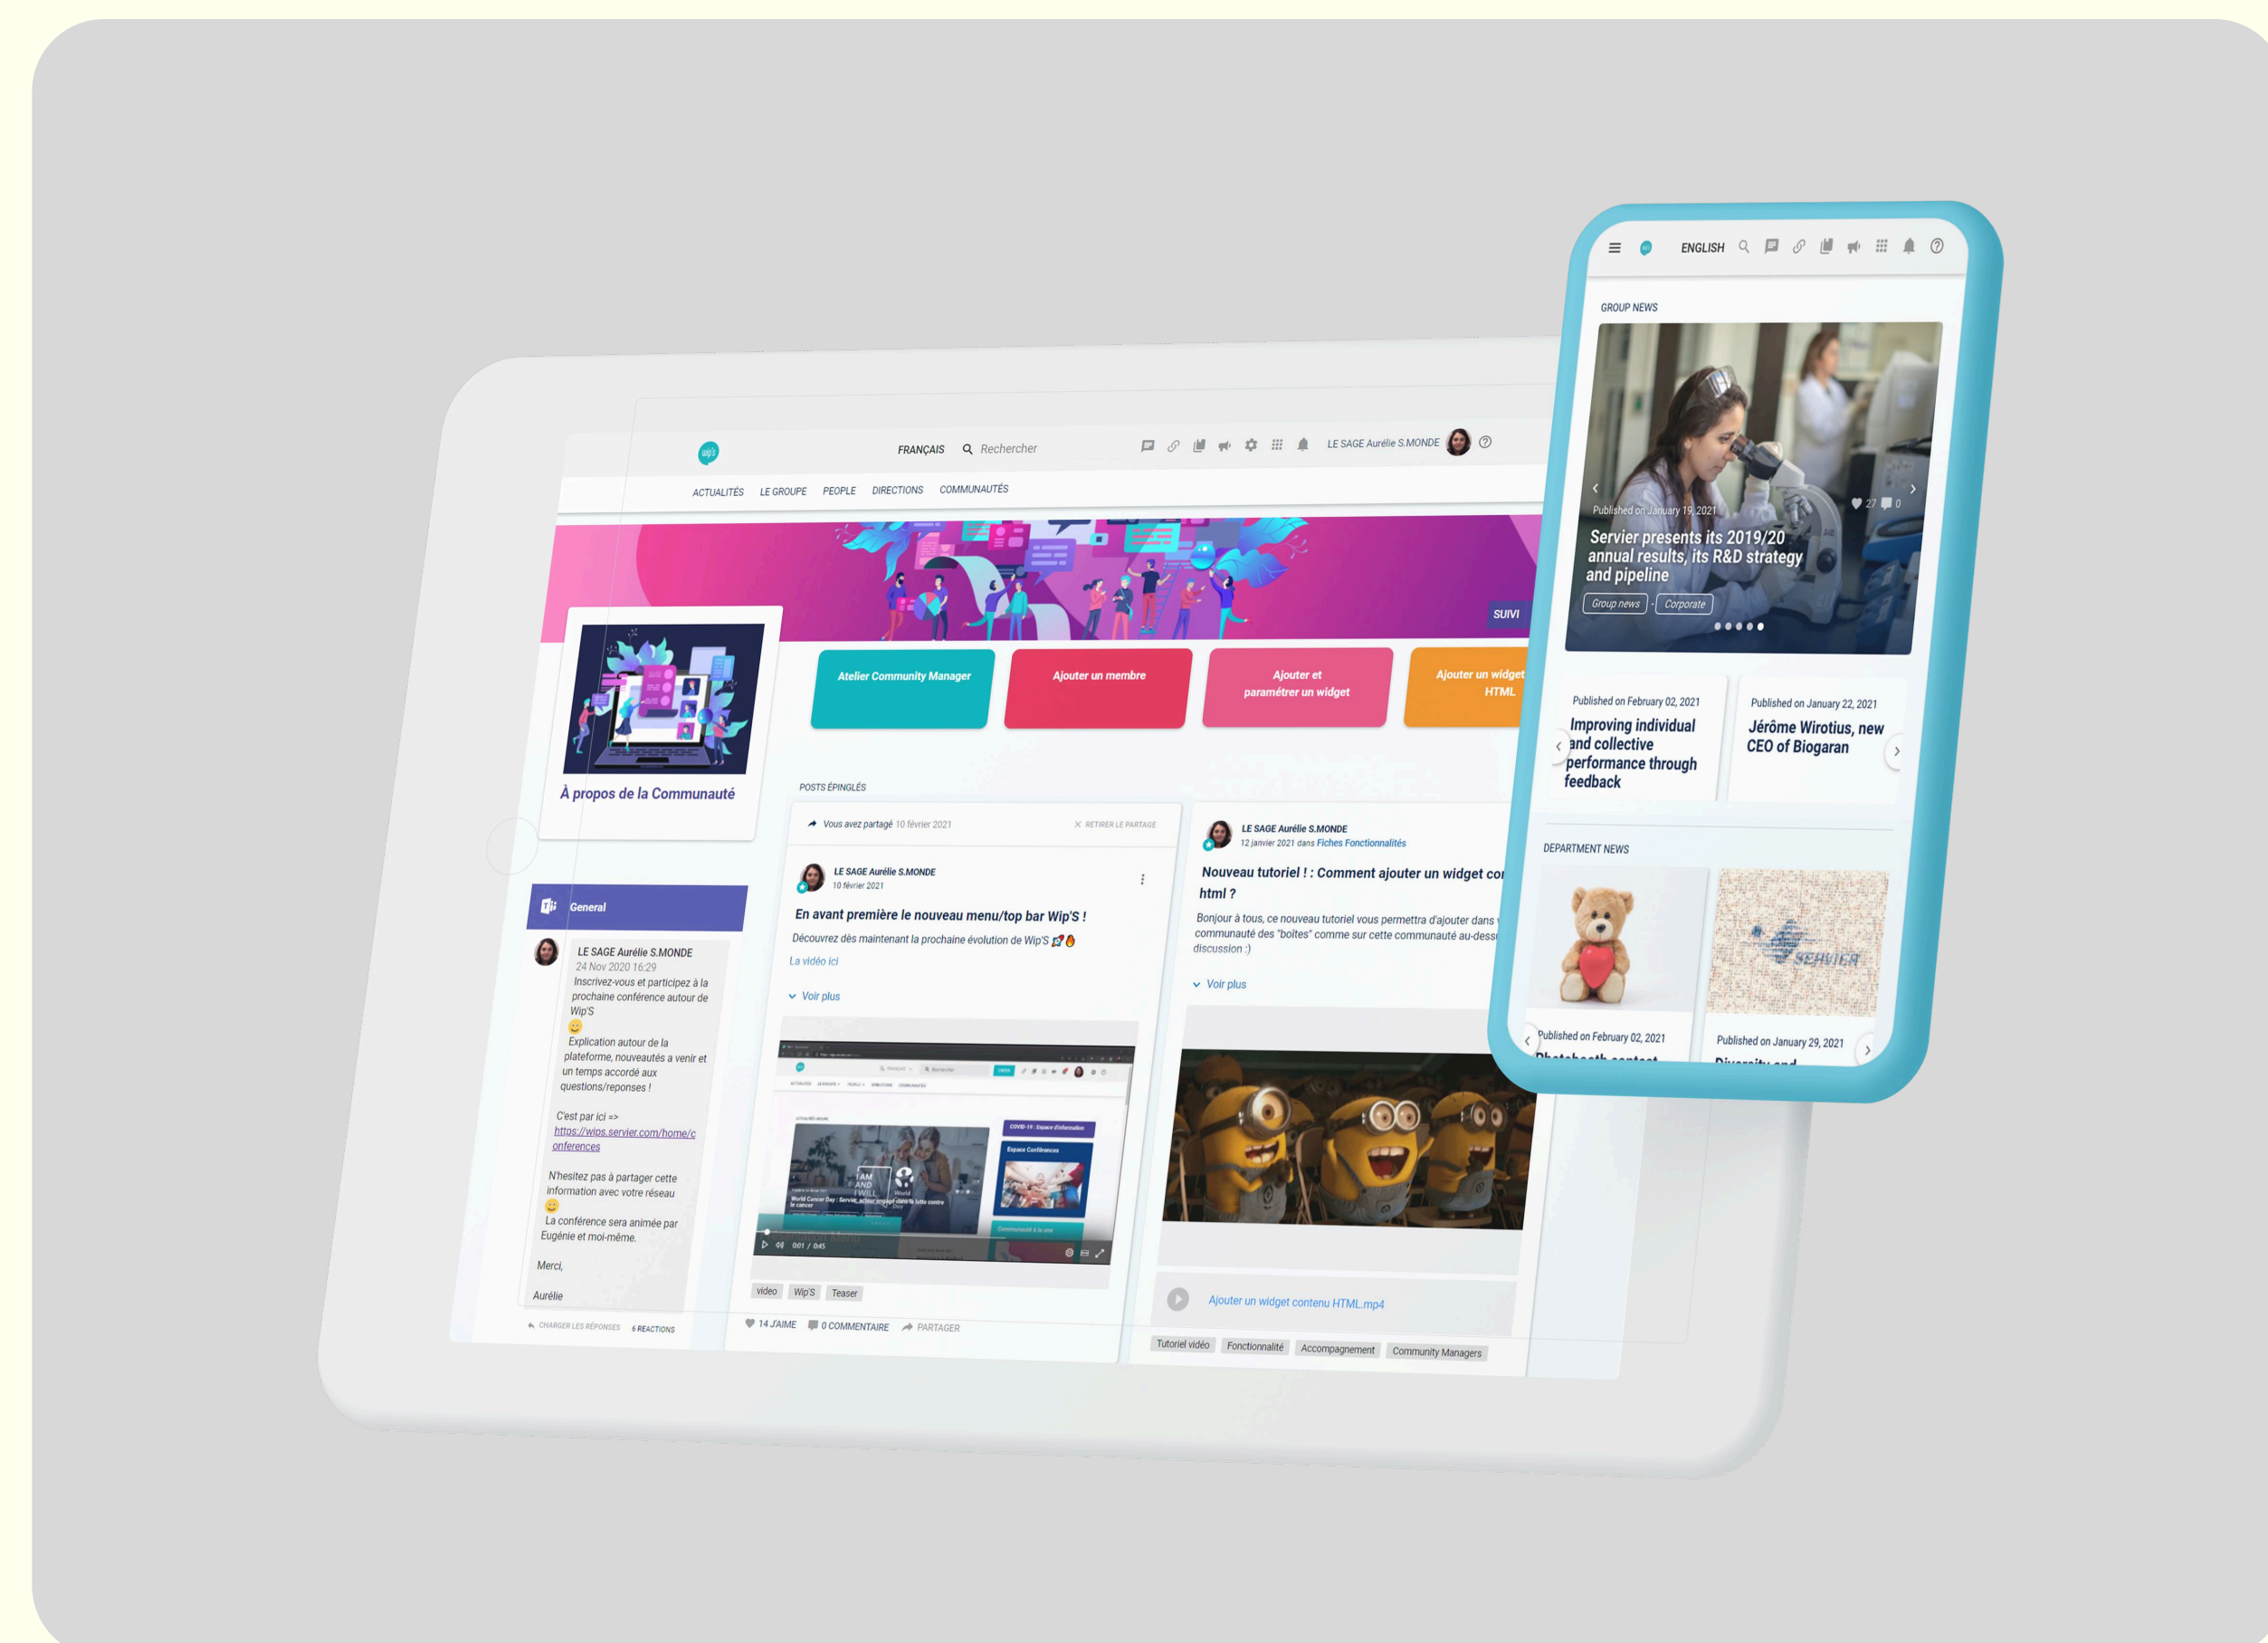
wip's

FRANÇAIS Rechercher

LE SAGE Aurélie S.MONDE

ACTUALITÉS LE GROUPE PEOPLE DIRECTIONS COMMUNAUTÉS

SUIVI

À propos de la Communauté

Atelier Community Manager

Ajouter un membre

Ajouter et paramétrer un widget

Ajouter un widget HTML

POSTS ÉPINGLÉS

Vous avez partagé 10 février 2021

RETIRER LE PARTAGE

LE SAGE Aurélie S.MONDE
10 février 2021

En avant première le nouveau menu/top bar Wip'S !

Découvrez dès maintenant la prochaine évolution de Wip'S

La vidéo ici

Voir plus

001 / 045

video Wip'S Teaser

14 J'AIME 0 COMMENTAIRE PARTAGER

LE SAGE Aurélie S.MONDE
12 janvier 2021 dans Fiches Fonctionnalités

Nouveau tutoriel ! : Comment ajouter un widget co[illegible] html ?

Bonjour à tous, ce nouveau tutoriel vous permettra d'ajouter dans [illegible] communauté des "boites" comme sur cette communauté au-dess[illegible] discussion :)

Voir plus

Ajouter un widget contenu HTML.mp4

Tutoriel vidéo Fonctionnalité Accompagnement Community Managers

General

LE SAGE Aurélie S.MONDE
24 Nov 2020 16:29
Inscrivez-vous et participez à la prochaine conférence autour de Wip'S

Explication autour de la plateforme, nouveautés a venir et un temps accordé aux questions/reponses !

C'est par ici => https://wips.servier.com/home/conferences

N'hesitez pas à partager cette information avec votre réseau

La conférence sera animée par Eugénie et moi-même.

Merci,

Aurélie

CHARGER LES RÉPONSES 6 REACTIONS

ENGLISH

GROUP NEWS

Published on January 19, 2021

27 0

Servier presents its 2019/20 annual results, its R&D strategy and pipeline

Group news Corporate

Published on February 02, 2021
Improving individual and collective performance through feedback

Published on January 22, 2021
Jérôme Wirotius, new CEO of Biogaran

DEPARTMENT NEWS

SERVIER

Published on February 02, 2021

Published on January 29, 2021